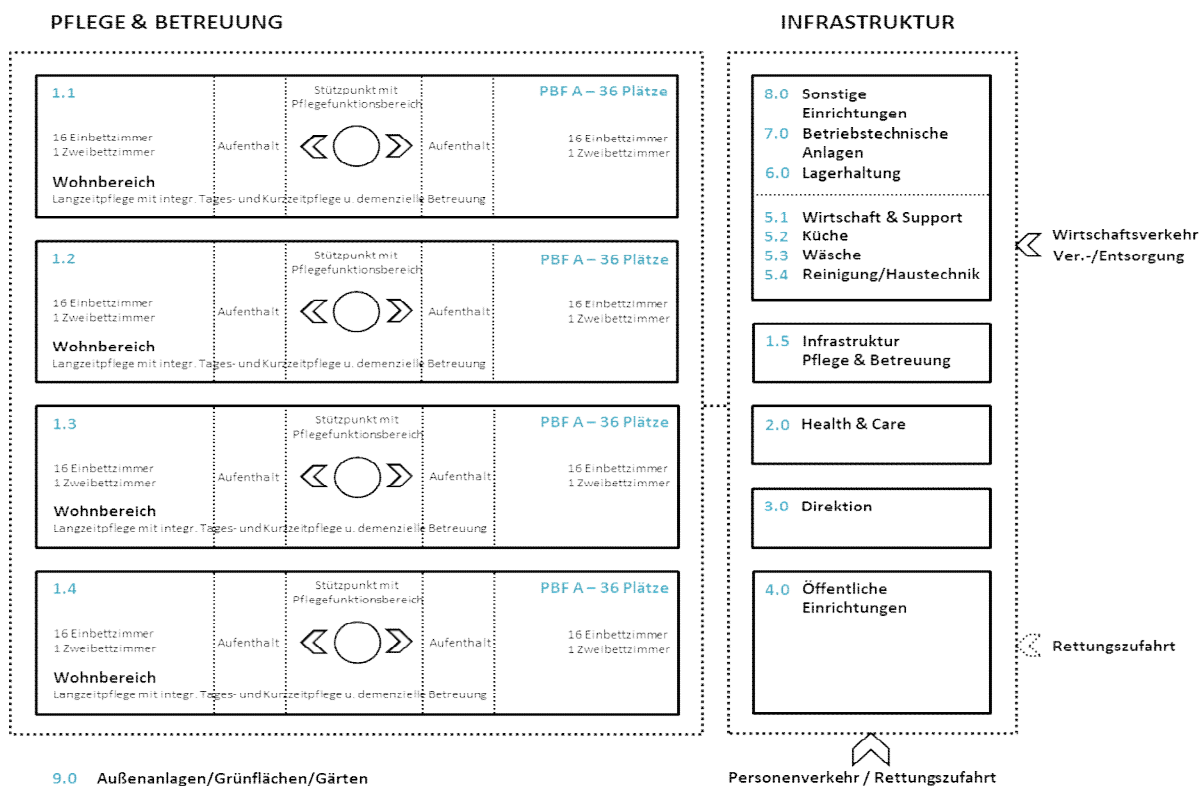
PFLEGE & BETREUUNG

1.1

Stützpunkt mit Pflegefunktionsbereich

PBF A – 36 Plätze

16 Einbettzimmer
1 Zweibettzimmer

Aufenthalt

Aufenthalt

16 Einbettzimmer
1 Zweibettzimmer

Wohnbereich
Langzeitpflege mit integr. Tages- und Kurzzeitpflege u. demenzielle Betreuung

1.2

Stützpunkt mit Pflegefunktionsbereich

PBF A – 36 Plätze

16 Einbettzimmer
1 Zweibettzimmer

Aufenthalt

Aufenthalt

16 Einbettzimmer
1 Zweibettzimmer

Wohnbereich
Langzeitpflege mit integr. Tages- und Kurzzeitpflege u. demenzielle Betreuung

1.3

Stützpunkt mit Pflegefunktionsbereich

PBF A – 36 Plätze

16 Einbettzimmer
1 Zweibettzimmer

Aufenthalt

Aufenthalt

16 Einbettzimmer
1 Zweibettzimmer

Wohnbereich
Langzeitpflege mit integr. Tages- und Kurzzeitpflege u. demenzielle Betreuung

1.4

Stützpunkt mit Pflegefunktionsbereich

PBF A – 36 Plätze

16 Einbettzimmer
1 Zweibettzimmer

Aufenthalt

Aufenthalt

16 Einbettzimmer
1 Zweibettzimmer

Wohnbereich
Langzeitpflege mit integr. Tages- und Kurzzeitpflege u. demenzielle Betreuung

9.0 Außenanlagen/Grünflächen/Gärten

INFRASTRUKTUR

8.0 Sonstige Einrichtungen
7.0 Betriebstechnische Anlagen
6.0 Lagerhaltung

5.1 Wirtschaft & Support
5.2 Küche
5.3 Wäsche
5.4 Reinigung/Haustechnik

1.5 Infrastruktur Pflege & Betreuung

2.0 Health & Care

3.0 Direktion

4.0 Öffentliche Einrichtungen

Wirtschaftsverkehr
Ver.-/Entsorgung

Rettungszufahrt

Personenverkehr / Rettungszufahrt